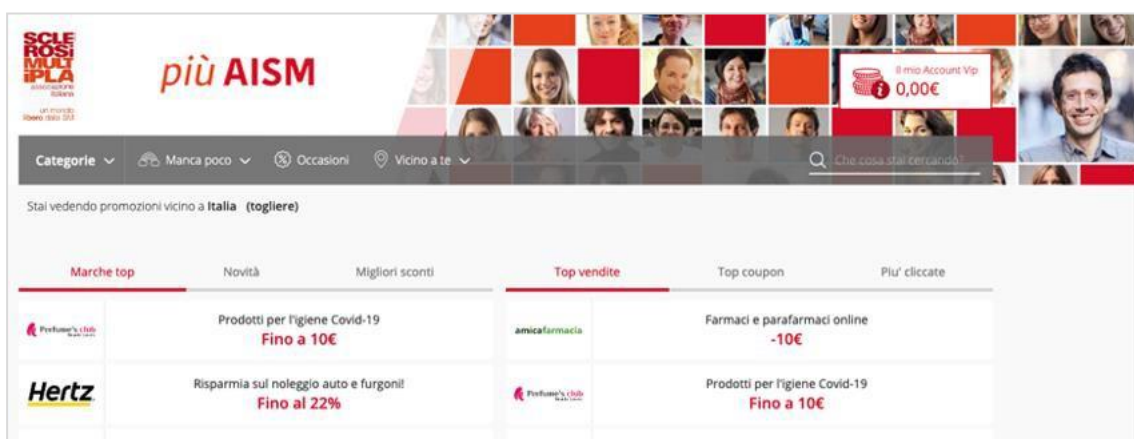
SCLE
ROSI
MULT
IPLA
associazione italiana
un mondo libero dalla SM

più AISM

Il mio Account Vip
0,00€

Categorie
Manca poco
Occasioni
Vicino a te
Che cosa stai cercando?

Stai vedendo promozioni vicino a Italia (togliere)

Marche top
Novità
Migliori sconti

Perfume's club
Prodotti per l'igiene Covid-19
Fino a 10€

Hertz
Risparmia sul noleggio auto e furgoni!
Fino al 22%

Top vendite
Top coupon
Piu' cliccate

amicafarmacia
Farmaci e parafarmaci online
-10€

Perfume's club
Prodotti per l'igiene Covid-19
Fino a 10€